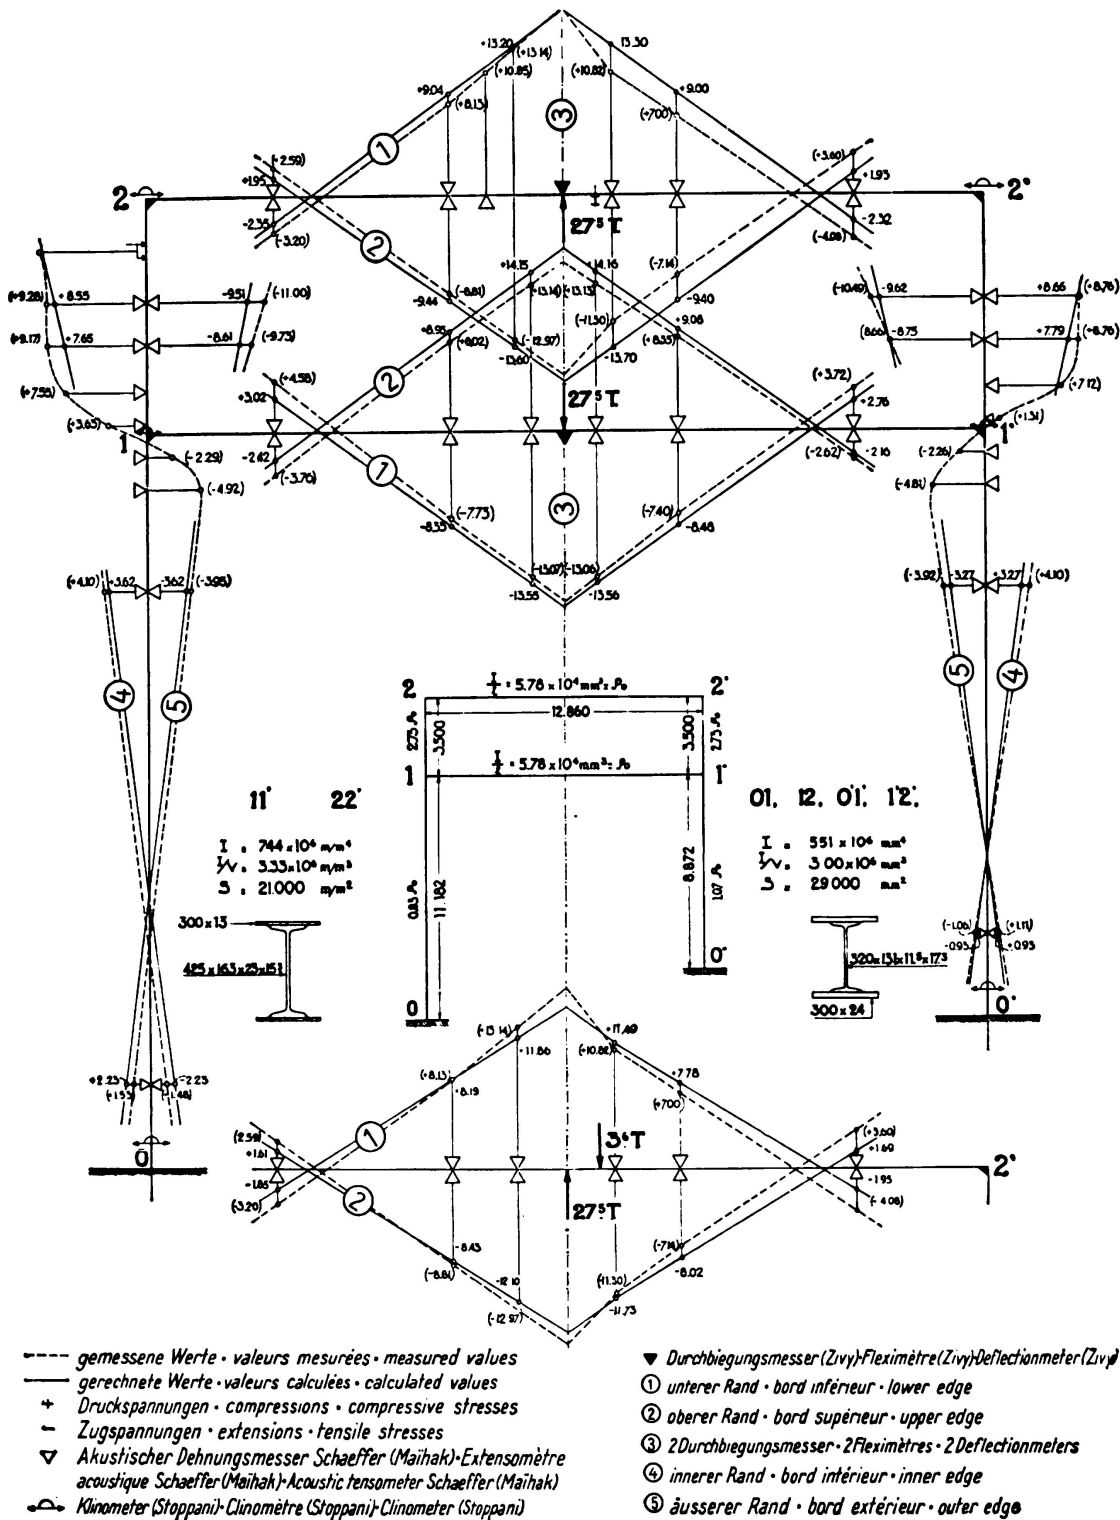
+13.20 (+13.14) (+10.85) 13.30 (+10.82)
+9.04 (+8.13) +9.00 (+7.00)
③
①
(-2.59) +1.95 -2.35 (-3.20)
(+3.60) +1.93 -2.32 (-4.08)
2 2'
$27^5$ T
②
+14.15 +14.16 (-7.14)
(-8.81) -9.44 (-13.14) +13.13 -9.40
(+9.28) +8.55 -9.51 (-11.00)
(-10.49) -9.62 +8.66 (+8.76)
(+9.17) +7.65 -8.61 (-9.73)
(8.66) -8.75 +7.79 (+8.76)
+8.95 (+8.02) (-12.97) (-11.30) +9.08 (+8.35)
-13.60 -13.70
(+7.55) (+7.12)
+3.02 (+4.58) (+3.72) +2.76
$27^5$ T
(-3.65) (+1.51)
1 1'
-2.62 (-3.70) (-2.62) -2.16
(-2.29) (-2.26)
(-4.92) (-4.81)
(-7.73) (-7.40)
-8.35 -8.48
③
(-13.07) (-13.06)
-13.55 -13.56
(+4.10) -3.62 -3.62 (-3.95)
(-3.92) -3.27 -3.27 (+4.10)
④ ⑤ ⑤ ④
2 2'
I = $5.78 \times 10^4$ mm$^2$ = $\mathcal{J}_0$
12.860
2.75 $\mathcal{J}_0$ 3.500 3.500 2.75 $\mathcal{J}_0$
1 1'
I = $5.78 \times 10^4$ mm$^2$ = $\mathcal{J}_0$
11' 22'
01. 12. 01'. 1'2'.
I = $744 \times 10^6$ m/m$^4$
I/v = $3.33 \times 10^6$ m/m$^3$
S = 21.000 m/m$^2$
I = $551 \times 10^6$ mm$^4$
I/v = $3.00 \times 10^6$ mm$^3$
S = 29000 mm$^2$
0.83 $\mathcal{J}_0$ 11.182
8.872 1.07 $\mathcal{J}_0$
300 x 13
485 x 163 x 23 x 15.1
0' 0
(-1.06) (+1.11) -0.93 +0.93
320 x 13 x 11.5 x 17.3
300 x 24
0'
(-13.14) +17.49 +11.86 (+10.82)
(-8.13) +8.19 +7.78 (+7.00)
①
(2.59) +1.61 (+3.60) +1.60
+2.23 -2.23 (+1.53) (-1.48)
$3^6$T
2'
(3.20) ② -1.95 (-4.08)
$27^5$T
0
-8.43 (-7.14)
(-8.81) -12.10 (11.30) -8.02
(-12.97) -11.73
---- gemessene Werte · valeurs mesurées · measured values
—— gerechnete Werte · valeurs calculées · calculated values
+ Druckspannungen · compressions · compressive stresses
– Zugspannungen · extensions · tensile stresses
▽ Akustischer Dehnungsmesser Schaeffer (Maihak) · Extensomètre acoustique Schaeffer (Maihak) · Acoustic tensometer Schaeffer (Maihak)
Klinometer (Stoppani) · Clinomètre (Stoppani) · Clinometer (Stoppani)
▼ Durchbiegungsmesser (Zivy) · Fleximètre (Zivy) · Deflectionmeter (Zivy)
① unterer Rand · bord inférieur · lower edge
② oberer Rand · bord supérieur · upper edge
③ 2 Durchbiegungsmesser · 2 Fleximètres · 2 Deflectionmeters
④ innerer Rand · bord intérieur · inner edge
⑤ äusserer Rand · bord extérieur · outer edge